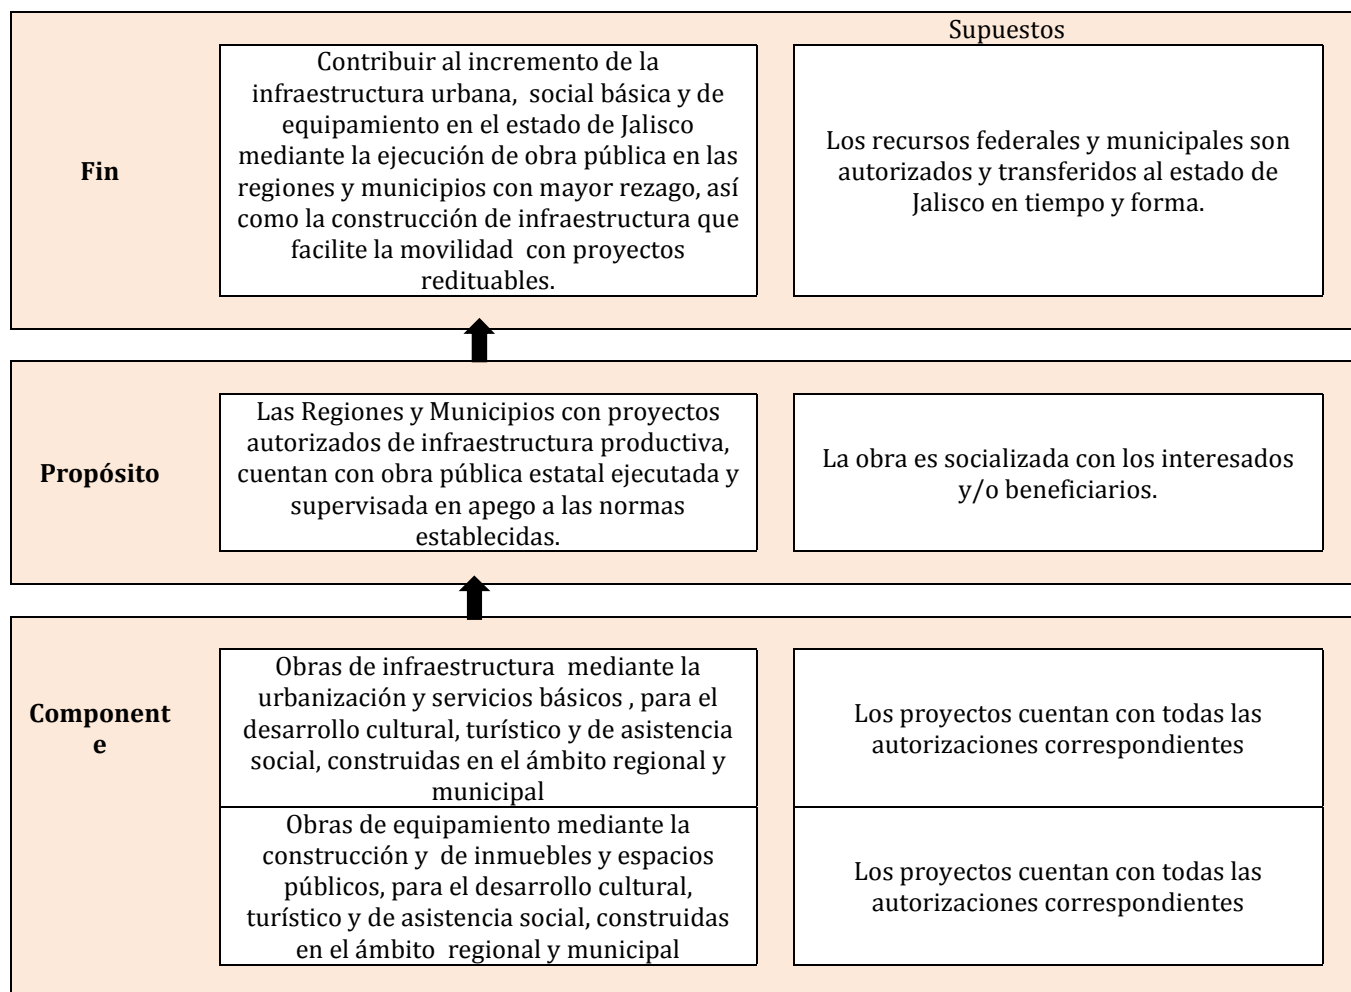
Supuestos

Fin

Contribuir al incremento de la infraestructura urbana, social básica y de equipamiento en el estado de Jalisco mediante la ejecución de obra pública en las regiones y municipios con mayor rezago, así como la construcción de infraestructura que facilite la movilidad con proyectos redituables.

Los recursos federales y municipales son autorizados y transferidos al estado de Jalisco en tiempo y forma.

Propósito

Las Regiones y Municipios con proyectos autorizados de infraestructura productiva, cuentan con obra pública estatal ejecutada y supervisada en apego a las normas establecidas.

La obra es socializada con los interesados y/o beneficiarios.

Componente

Obras de infraestructura mediante la urbanización y servicios básicos , para el desarrollo cultural, turístico y de asistencia social, construidas en el ámbito regional y municipal

Los proyectos cuentan con todas las autorizaciones correspondientes

Obras de equipamiento mediante la construcción y de inmuebles y espacios públicos, para el desarrollo cultural, turístico y de asistencia social, construidas en el ámbito regional y municipal

Los proyectos cuentan con todas las autorizaciones correspondientes